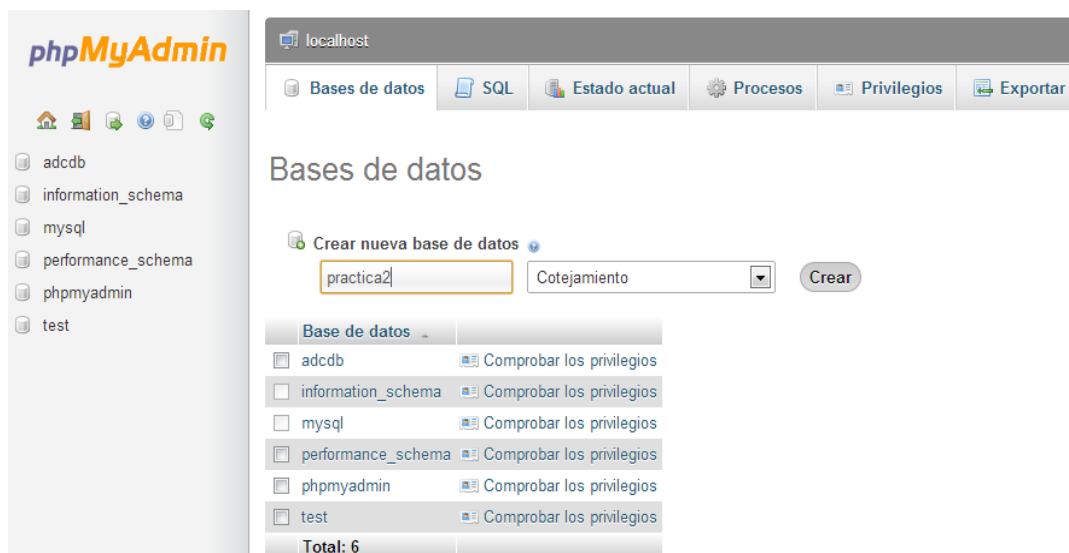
phpMyAdmin

adcdb
information_schema
mysql
performance_schema
phpmyadmin
test

localhost

Bases de datos | SQL | Estado actual | Procesos | Privilegios | Exportar

Bases de datos

Crear nueva base de datos

practica2 | Cotejamiento | Crear

| Base de datos | |
|---|---|
| adcdb | Comprobar los privilegios |
| information_schema | Comprobar los privilegios |
| mysql | Comprobar los privilegios |
| performance_schema | Comprobar los privilegios |
| phpmyadmin | Comprobar los privilegios |
| test | Comprobar los privilegios |
| Total: 6 | |